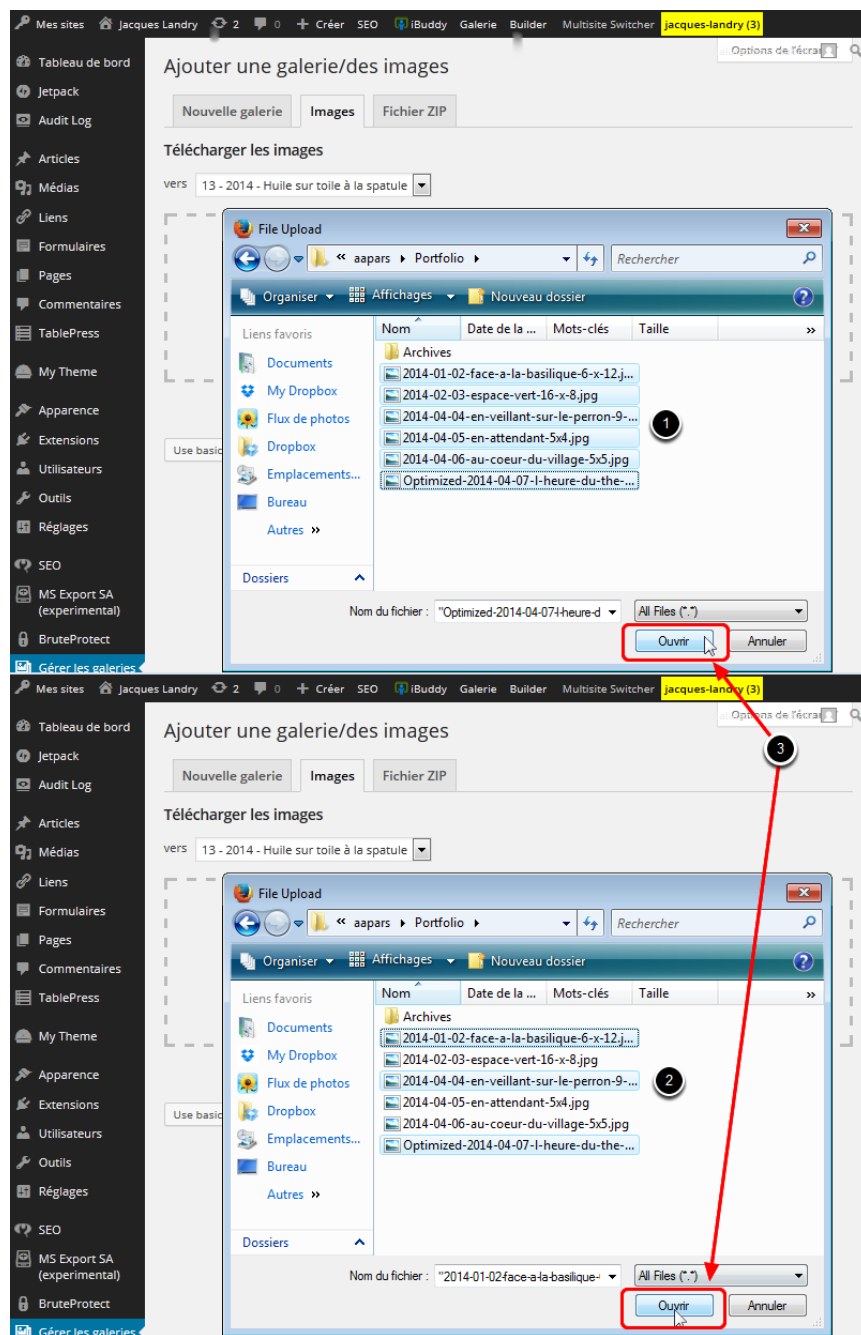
Mes sites Jacques Landry 2 0 Créer SEO iBuddy Galerie Builder Multisite Switcher jacques-landry (3)

Options de l'écran

Tableau de bord
Jetpack
Audit Log
Articles
Médias
Liens
Formulaires
Pages
Commentaires
TablePress
My Theme
Apparence
Extensions
Utilisateurs
Outils
Réglages
SEO
MS Export SA (experimental)
BruteProtect
Gérer les galeries

Ajouter une galerie/des images

Nouvelle galerie | Images | Fichier ZIP

Télécharger les images

vers 13 - 2014 - Huile sur toile à la spatule

Use basic

File Upload

« aapars ▸ Portfolio ▸

Rechercher

Organiser Affichages Nouveau dossier

Liens favoris
Documents
My Dropbox
Flux de photos
Dropbox
Emplacements...
Bureau
Autres »

Dossiers

| Nom | Date de la ... | Mots-clés | Taille |
|---|---|---|---|

Archives
2014-01-02-face-a-la-basilique-6-x-12.j...
2014-02-03-espace-vert-16-x-8.jpg
2014-04-04-en-veillant-sur-le-perron-9-...
2014-04-05-en-attendant-5x4.jpg
2014-04-06-au-coeur-du-village-5x5.jpg
Optimized-2014-04-07-l-heure-du-the-...

1

Nom du fichier : "Optimized-2014-04-07-l-heure-d
All Files (*.*)
Ouvrir Annuler

Mes sites Jacques Landry 2 0 Créer SEO iBuddy Galerie Builder Multisite Switcher jacques-landry (3)

Options de l'écran

3

Tableau de bord
Jetpack
Audit Log
Articles
Médias
Liens
Formulaires
Pages
Commentaires
TablePress
My Theme
Apparence
Extensions
Utilisateurs
Outils
Réglages
SEO
MS Export SA (experimental)
BruteProtect
Gérer les galeries

Ajouter une galerie/des images

Nouvelle galerie | Images | Fichier ZIP

Télécharger les images

vers 13 - 2014 - Huile sur toile à la spatule

Use basic

File Upload

« aapars ▸ Portfolio ▸

Rechercher

Organiser Affichages Nouveau dossier

Liens favoris
Documents
My Dropbox
Flux de photos
Dropbox
Emplacements...
Bureau
Autres »

Dossiers

| Nom | Date de la ... | Mots-clés | Taille |
|---|---|---|---|

Archives
2014-01-02-face-a-la-basilique-6-x-12.j...
2014-02-03-espace-vert-16-x-8.jpg
2014-04-04-en-veillant-sur-le-perron-9-...
2014-04-05-en-attendant-5x4.jpg
2014-04-06-au-coeur-du-village-5x5.jpg
Optimized-2014-04-07-l-heure-du-the-...

2

Nom du fichier : "2014-01-02-face-a-la-basilique-
All Files (*.*)
Ouvrir Annuler